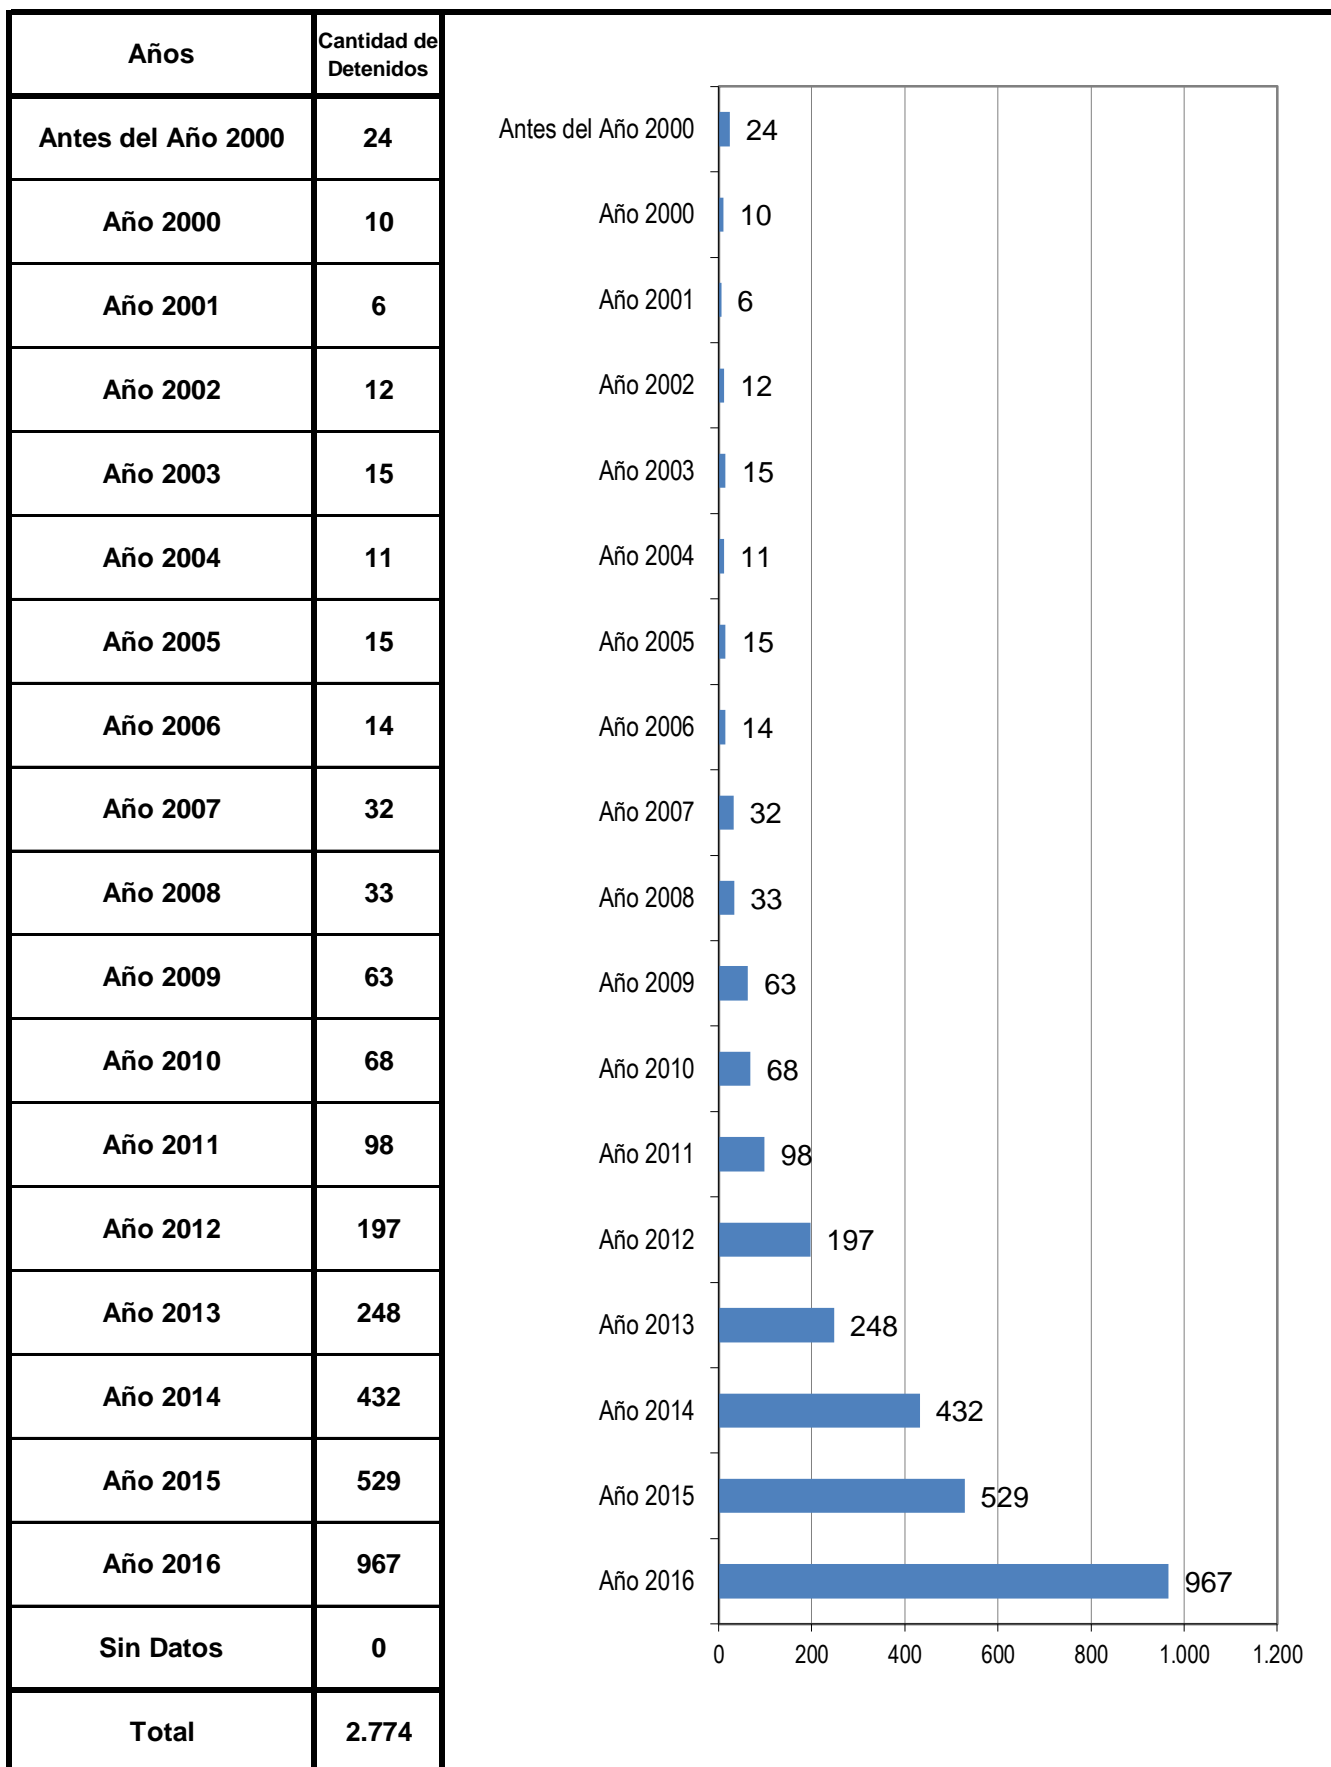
| Años | Cantidad de Detenidos |
|---|---|
| Antes del Año 2000 | 24 |
| Año 2000 | 10 |
| Año 2001 | 6 |
| Año 2002 | 12 |
| Año 2003 | 15 |
| Año 2004 | 11 |
| Año 2005 | 15 |
| Año 2006 | 14 |
| Año 2007 | 32 |
| Año 2008 | 33 |
| Año 2009 | 63 |
| Año 2010 | 68 |
| Año 2011 | 98 |
| Año 2012 | 197 |
| Año 2013 | 248 |
| Año 2014 | 432 |
| Año 2015 | 529 |
| Año 2016 | 967 |
| Sin Datos | 0 |
| Total | 2.774 |

Antes del Año 2000 24
Año 2000 10
Año 2001 6
Año 2002 12
Año 2003 15
Año 2004 11
Año 2005 15
Año 2006 14
Año 2007 32
Año 2008 33
Año 2009 63
Año 2010 68
Año 2011 98
Año 2012 197
Año 2013 248
Año 2014 432
Año 2015 529
Año 2016 967

0 200 400 600 800 1.000 1.200